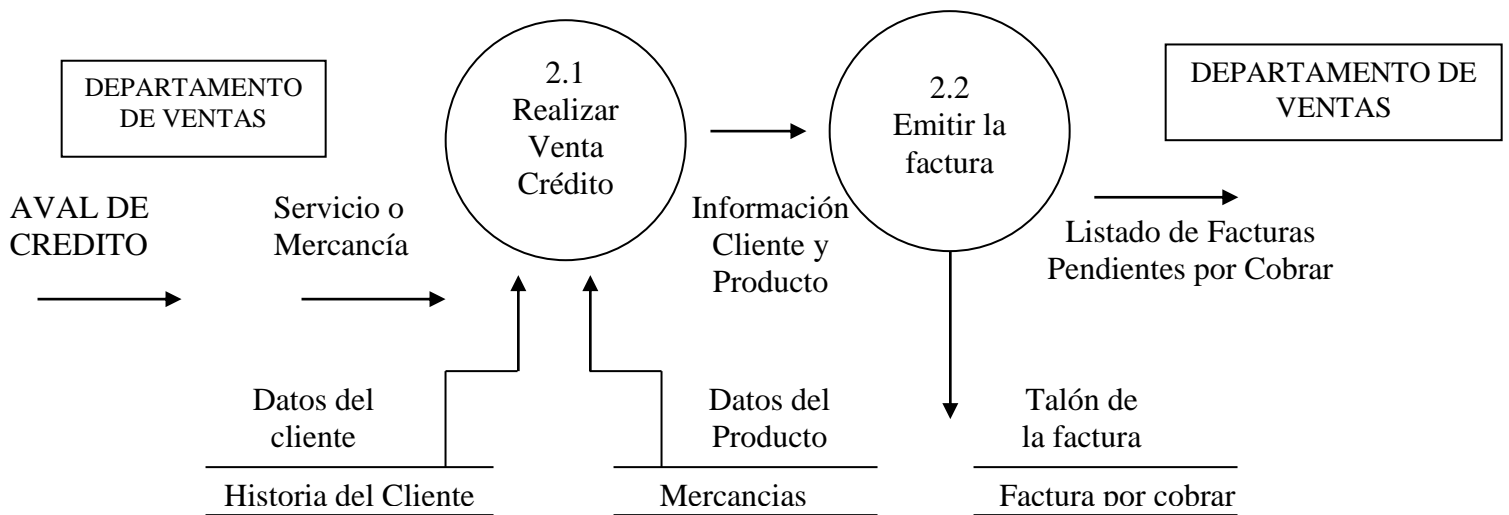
DEPARTAMENTO DE VENTAS

2.1 Realizar Venta Crédito

2.2 Emitir la factura

DEPARTAMENTO DE VENTAS

AVAL DE CREDITO

Servicio o Mercancía

Información Cliente y Producto

Listado de Facturas Pendientes por Cobrar

Datos del cliente

Datos del Producto

Talón de la factura

Historia del Cliente

Mercancias

Factura por cobrar